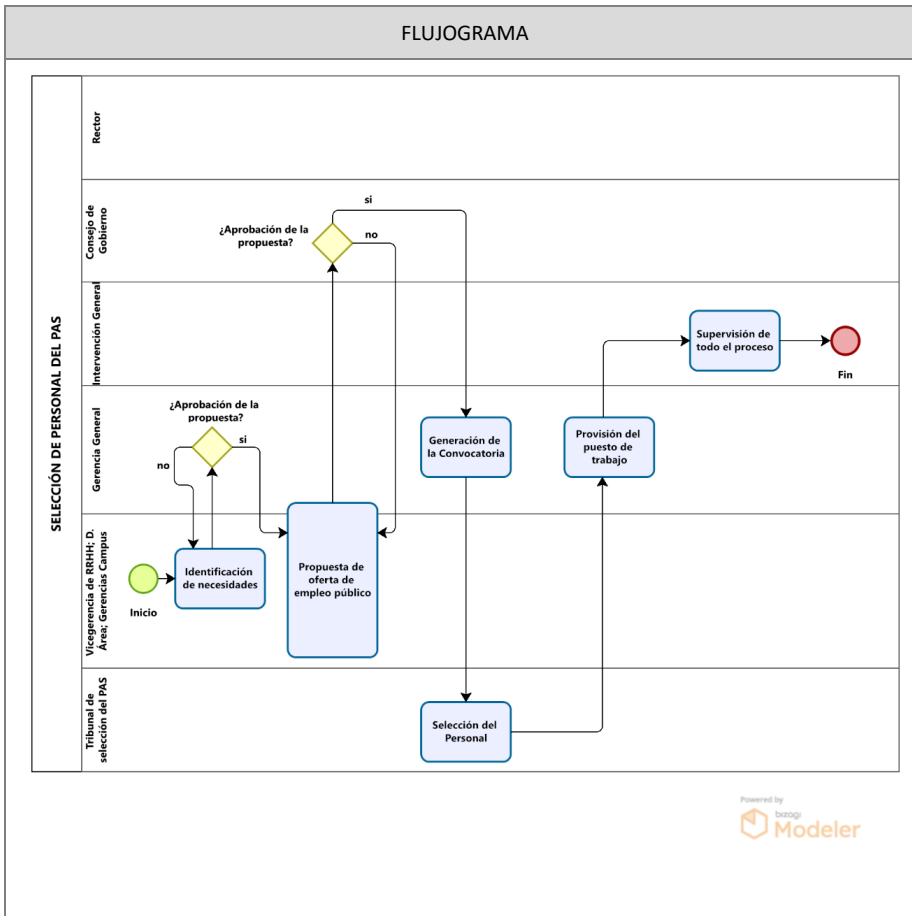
FLUJOGRAMA

SELECCIÓN DE PERSONAL DEL PAS

Rector

Consejo de Gobierno

¿Aprobación de la propuesta?

si

no

Intervención General

Supervisión de todo el proceso

Fin

Gerencia General

¿Aprobación de la propuesta?

si

no

Generación de la Convocatoria

Provisión del puesto de trabajo

Vicegerencia de RRHH; D. Área; Gerencias Campus

Inicio

Identificación de necesidades

Propuesta de oferta de empleo público

Tribunal de selección del PAS

Selección del Personal

Powered by bizagi Modeler